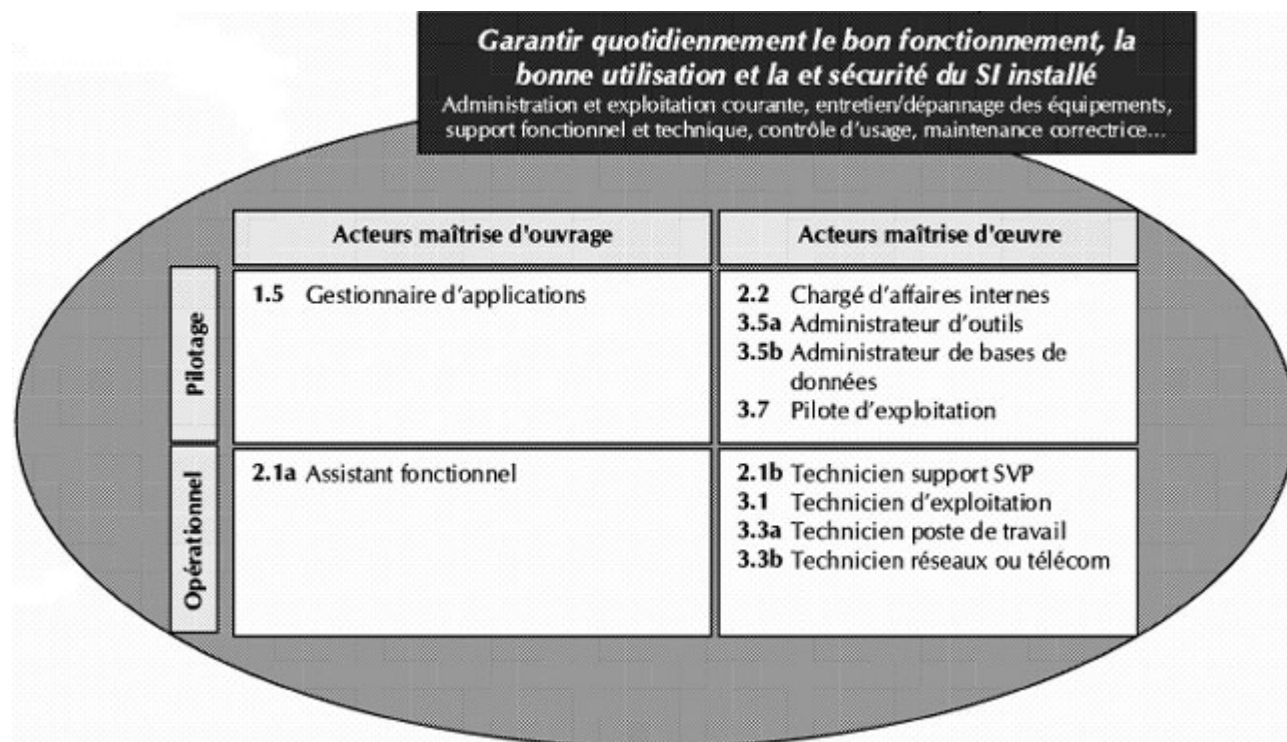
Garantir quotidiennement le bon fonctionnement, la bonne utilisation et la et sécurité du SI installé
Administration et exploitation courante, entretien/dépannage des équipements, support fonctionnel et technique, contrôle d'usage, maintenance correctrice...

| | Acteurs maîtrise d'ouvrage | Acteurs maîtrise d'œuvre |
|---|---|---|
| Pilotage | 1.5 Gestionnaire d'applications | 2.2 Chargé d'affaires internes<br>3.5a Administrateur d'outils<br>3.5b Administrateur de bases de données<br>3.7 Pilote d'exploitation |
| Opérationnel | 2.1a Assistant fonctionnel | 2.1b Technicien support SVP<br>3.1 Technicien d'exploitation<br>3.3a Technicien poste de travail<br>3.3b Technicien réseaux ou télécom |